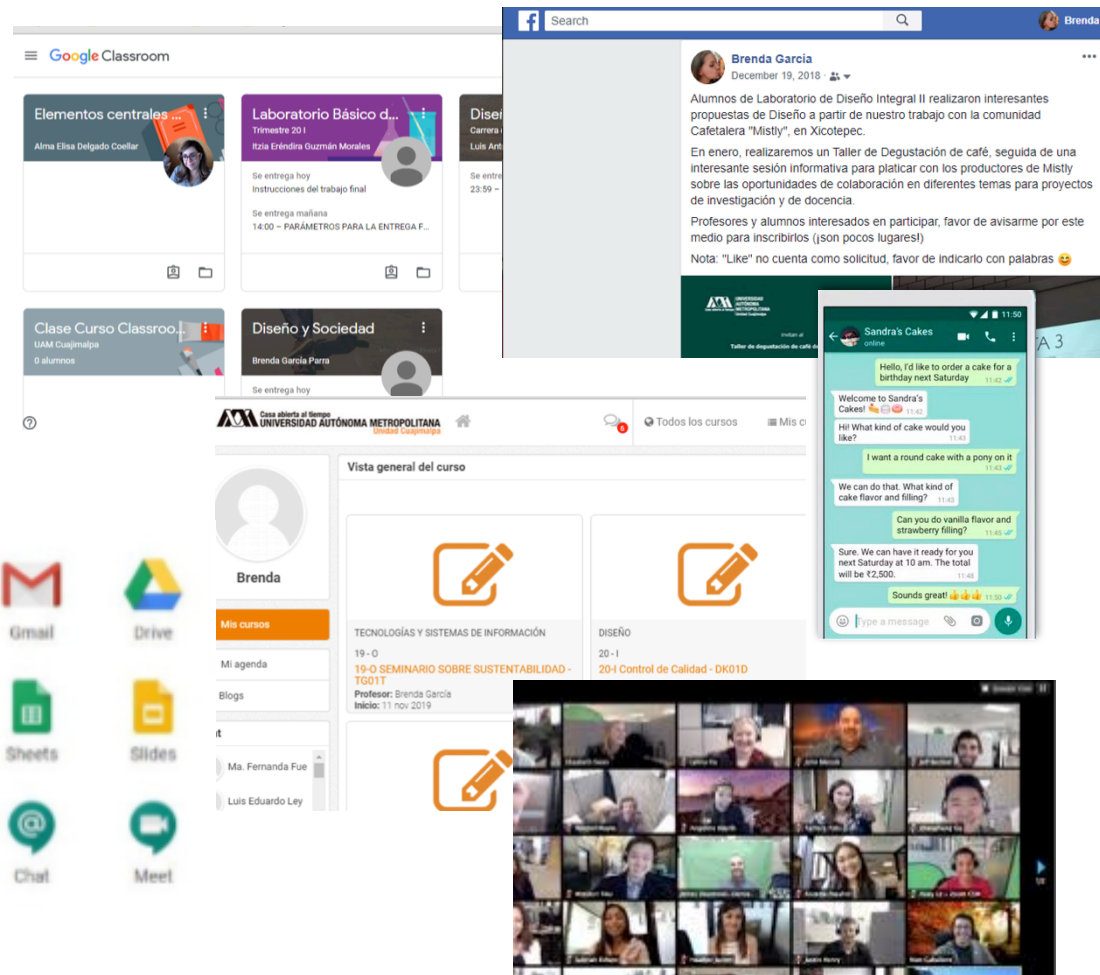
Google Classroom

Elementos centrales ...
Alma Elisa Delgado Coellar

Laboratorio Básico de ...
Trimestre 20 I
Itzia Eréndira Guzmán Morales
Se entrega hoy
Instrucciones del trabajo final
Se entrega mañana
14:00 – PARÁMETROS PARA LA ENTREGA F...

Dise
Carrera
Luis Ant
Se entre
23:59 –

Clase Curso Classroo...
UAM Cuajimalpa
0 alumnos

Diseño y Sociedad
Brenda García Parra
Se entrega hoy

Search
Brenda

Brenda García
December 19, 2018 ·
Alumnos de Laboratorio de Diseño Integral II realizaron interesantes propuestas de Diseño a partir de nuestro trabajo con la comunidad Cafetalera "Mistly", en Xicotepec.
En enero, realizaremos un Taller de Degustación de café, seguida de una interesante sesión informativa para platicar con los productores de Mistly sobre las oportunidades de colaboración en diferentes temas para proyectos de investigación y de docencia.
Profesores y alumnos interesados en participar, favor de avisarme por este medio para inscribirlos (¡son pocos lugares!)
Nota: "Like" no cuenta como solicitud, favor de indicarlo con palabras 😊

UNIVERSIDAD AUTÓNOMA METROPOLITANA Unidad Cuajimalpa
Invitan al
Taller de degustación de café de

11:50
Sandra's Cakes
online
Hello, I'd like to order a cake for a birthday next Saturday 11:42
Welcome to Sandra's Cakes! 11:42
Hi! What kind of cake would you like? 11:43
I want a round cake with a pony on it 11:43
We can do that. What kind of cake flavor and filling? 11:43
Can you do vanilla flavor and strawberry filling? 11:45
Sure. We can have it ready for you next Saturday at 10 am. The total will be ₹2,500. 11:48
Sounds great! 👍👍👍 11:50
Type a message

Casa abierta al tiempo
UNIVERSIDAD AUTÓNOMA METROPOLITANA
Unidad Cuajimalpa
Todos los cursos
Mis c

Brenda
Mis cursos
Mi agenda
Blogs
Ma. Fernanda Fue
Luis Eduardo Ley

Vista general del curso

TECNOLOGÍAS Y SISTEMAS DE INFORMACIÓN
19 - O
19-O SEMINARIO SOBRE SUSTENTABILIDAD - TG01T
Profesor: Brenda García
Inicio: 11 nov 2019

DISEÑO
20 - I
20-I Control de Calidad - DK01D

Gmail
Drive
Sheets
Slides
Chat
Meet